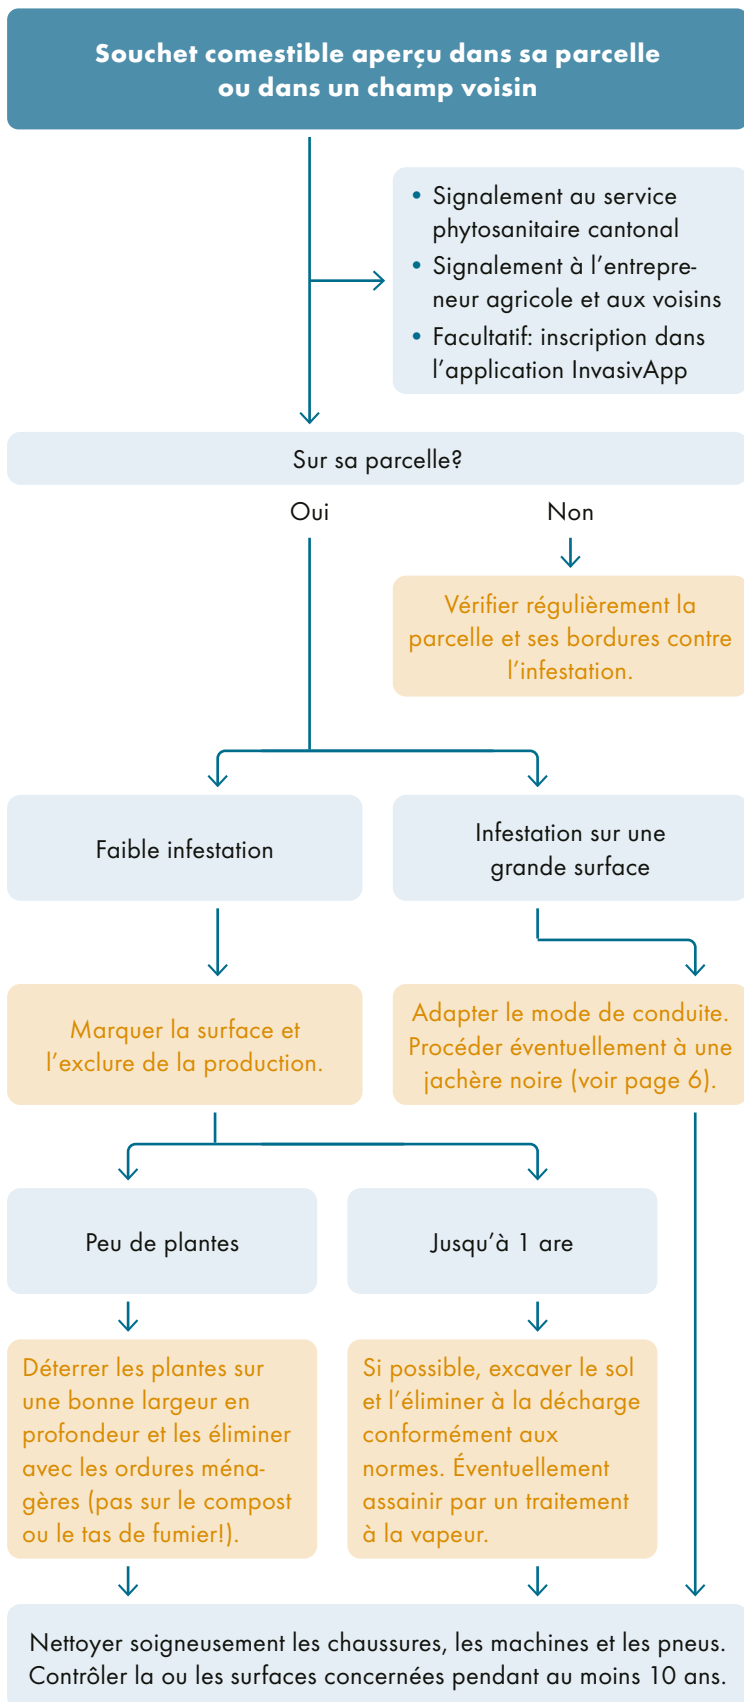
Souchet comestible aperçu dans sa parcelle ou dans un champ voisin

- Signalement au service phytosanitaire cantonal
- Signalement à l'entrepreneur agricole et aux voisins
- Facultatif: inscription dans l'application InvasivApp

Sur sa parcelle?

Oui

Non

Vérifier régulièrement la parcelle et ses bordures contre l'infestation.

Faible infestation

Infestation sur une grande surface

Marquer la surface et l'exclure de la production.

Adapter le mode de conduite. Procéder éventuellement à une jachère noire (voir page 6).

Peu de plantes

Jusqu'à 1 are

Déterrer les plantes sur une bonne largeur en profondeur et les éliminer avec les ordures ménagères (pas sur le compost ou le tas de fumier!).

Si possible, excaver le sol et l'éliminer à la décharge conformément aux normes. Éventuellement assainir par un traitement à la vapeur.

Nettoyer soigneusement les chaussures, les machines et les pneus. Contrôler la ou les surfaces concernées pendant au moins 10 ans.